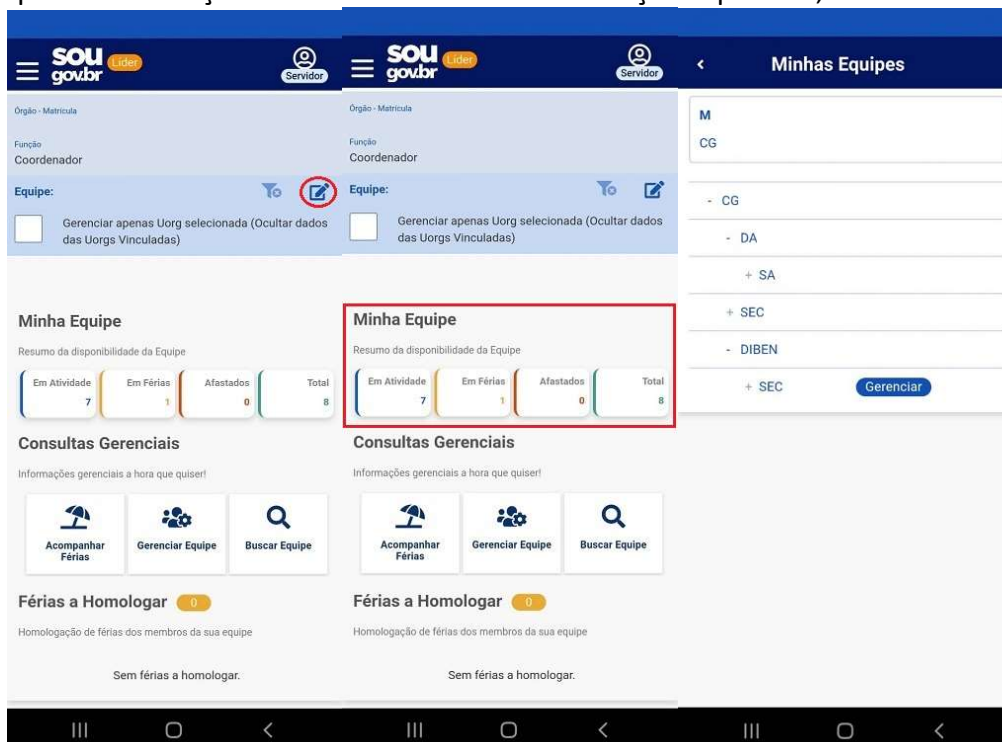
sou gov.br Líder
Servidor

Órgão - Matrícula

Função
Coordenador

Equipe:

Gerenciar apenas Uorg selecionada (Ocultar dados das Uorgs Vinculadas)

Minha Equipe

Resumo da disponibilidade da Equipe

| Em Atividade | Em Férias | Afastados | Total |
|---|---|---|---|
| 7 | 1 | 0 | 8 |

Consultas Gerenciais

Informações gerenciais a hora que quiser!

Acompanhar Férias
Gerenciar Equipe
Buscar Equipe

Férias a Homologar 0

Homologação de férias dos membros da sua equipe

Sem férias a homologar.

sou gov.br Líder
Servidor

Órgão - Matrícula

Função
Coordenador

Equipe:

Gerenciar apenas Uorg selecionada (Ocultar dados das Uorgs Vinculadas)

Minha Equipe

Resumo da disponibilidade da Equipe

| Em Atividade | Em Férias | Afastados | Total |
|---|---|---|---|
| 7 | 1 | 0 | 8 |

Consultas Gerenciais

Informações gerenciais a hora que quiser!

Acompanhar Férias
Gerenciar Equipe
Buscar Equipe

Férias a Homologar 0

Homologação de férias dos membros da sua equipe

Sem férias a homologar.

Minhas Equipes

M
CG

- CG
- DA
+ SA
+ SEC
- DIBEN
+ SEC Gerenciar